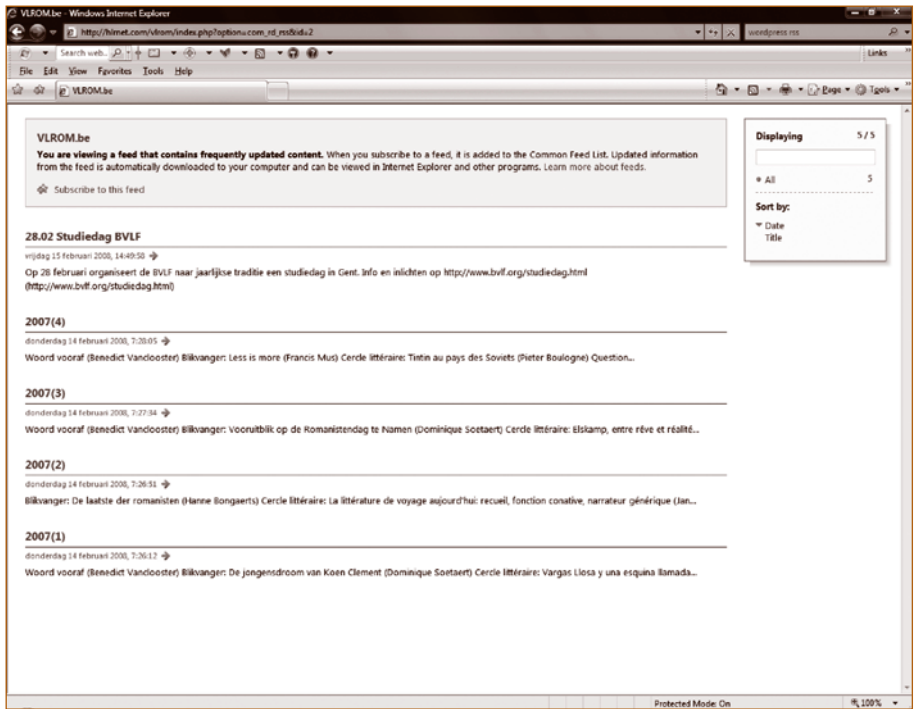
VLROM.be - Windows Internet Explorer

http://hlmet.com/vlrom/index.php?option=com_rd_rss&id=2

wordpress rss

Search web..

Links

File Edit View Favorites Tools Help

VLROM.be

Page Tools

VLROM.be

You are viewing a feed that contains frequently updated content. When you subscribe to a feed, it is added to the Common Feed List. Updated information from the feed is automatically downloaded to your computer and can be viewed in Internet Explorer and other programs. Learn more about feeds.

Subscribe to this feed

28.02 Studiedag BVLF

vrijdag 15 februari 2008, 14:49:58

Op 28 februari organiseert de BVLF naar jaarlijkse traditie een studiedag in Gent. Info en inlichten op http://www.bvlf.org/studiedag.html (http://www.bvlf.org/studiedag.html)

2007(4)

donderdag 14 februari 2008, 7:28:05

Woord vooraf (Benedict Vancloooster) Blikvanger: Less is more (Francis Mus) Cercle littéraire: Tintin au pays des Soviets (Pieter Boulogne) Question...

2007(3)

donderdag 14 februari 2008, 7:27:34

Woord vooraf (Benedict Vancloooster) Blikvanger: Vooruitblik op de Romanistendag te Namen (Dominique Soetaert) Cercle littéraire: Elskamp, entre rêve et réalité...

2007(2)

donderdag 14 februari 2008, 7:26:51

Blikvanger: De laatste der romanisten (Hanne Bongaerts) Cercle littéraire: La littérature de voyage aujourd'hui: recueil, fonction conative, narrateur générique (Jan...

2007(1)

donderdag 14 februari 2008, 7:26:12

Woord vooraf (Benedict Vancloooster) Blikvanger: De jongensdroom van Koen Clement (Dominique Soetaert) Cercle littéraire: Vargas Llosa y una esquina llamada...

Displaying 5 / 5

All 5

Sort by:

Date

Title

Protected Mode: On

100%